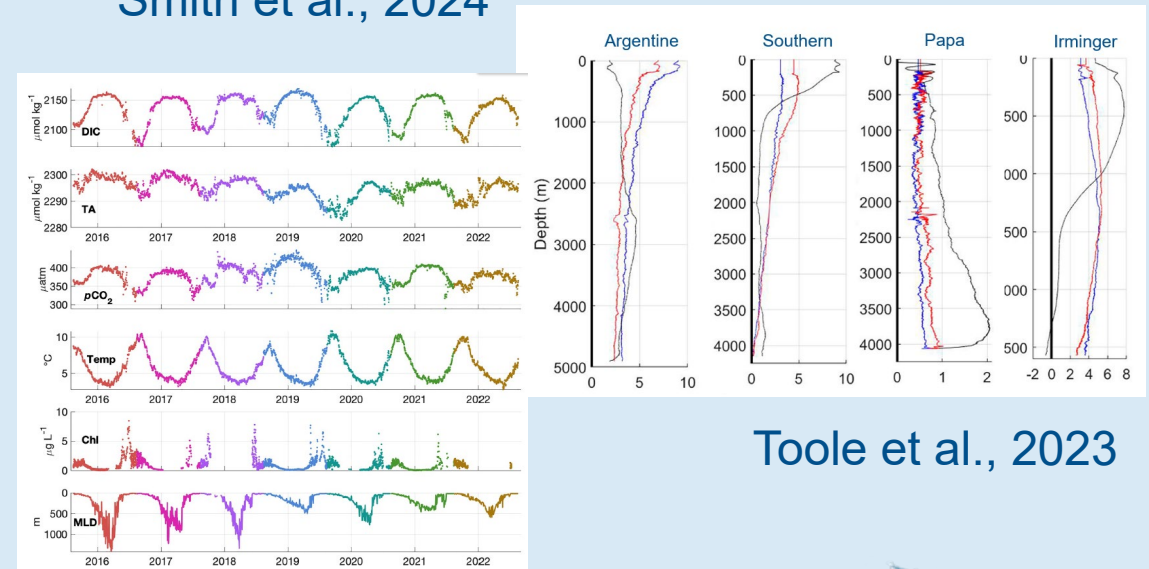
Smith et al., 2024

$\mu$mol kg$^{-1}$
2150
2100
DIC

$\mu$mol kg$^{-1}$
2300
2290
2280
TA
2016 2017 2018 2019 2020 2021 2022

$\mu$atm
400
350
300
$p$CO$_2$

°C
10
5
Temp
2016 2017 2018 2019 2020 2021 2022

$\mu$g L$^{-1}$
10
5
0
Chl

m
0
500
1000
MLD
2016 2017 2018 2019 2020 2021 2022

Argentine
Depth (m)
0
1000
2000
3000
4000
5000
0 5 10

Southern
0
500
1000
1500
2000
2500
3000
3500
4000
0 5 10

Papa
0
500
1000
1500
2000
2500
3000
3500
4000
0 1 2

Irminger
0
500
000
500
000
500
-2 0 2 4 6 8

Toole et al., 2023